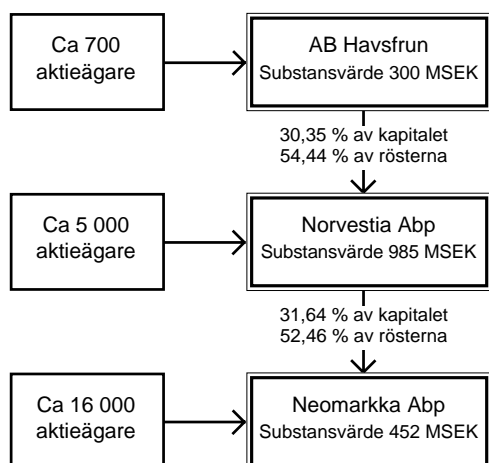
Ca 700 aktieägare

AB Havsfrun
Substansvärde 300 MSEK

30,35 % av kapitalet
54,44 % av rösterna

Ca 5 000 aktieägare

Norvestia Abp
Substansvärde 985 MSEK

31,64 % av kapitalet
52,46 % av rösterna

Ca 16 000 aktieägare

Neomarkka Abp
Substansvärde 452 MSEK